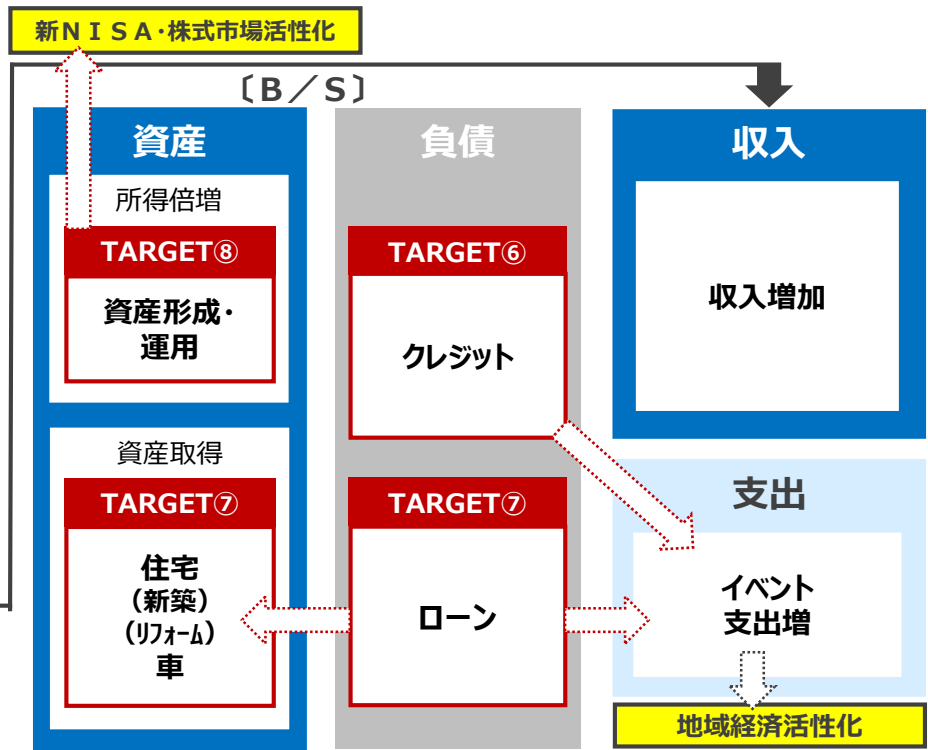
新ＮＩＳＡ·株式市場活性化

〔Ｂ／Ｓ〕

資産

所得倍増

TARGET⑧

資産形成・運用

資産取得

TARGET⑦

住宅
（新築）
（ﾘﾌｫｰﾑ）
車

負債

TARGET⑥

クレジット

TARGET⑦

ローン

収入

収入増加

支出

イベント
支出増

地域経済活性化